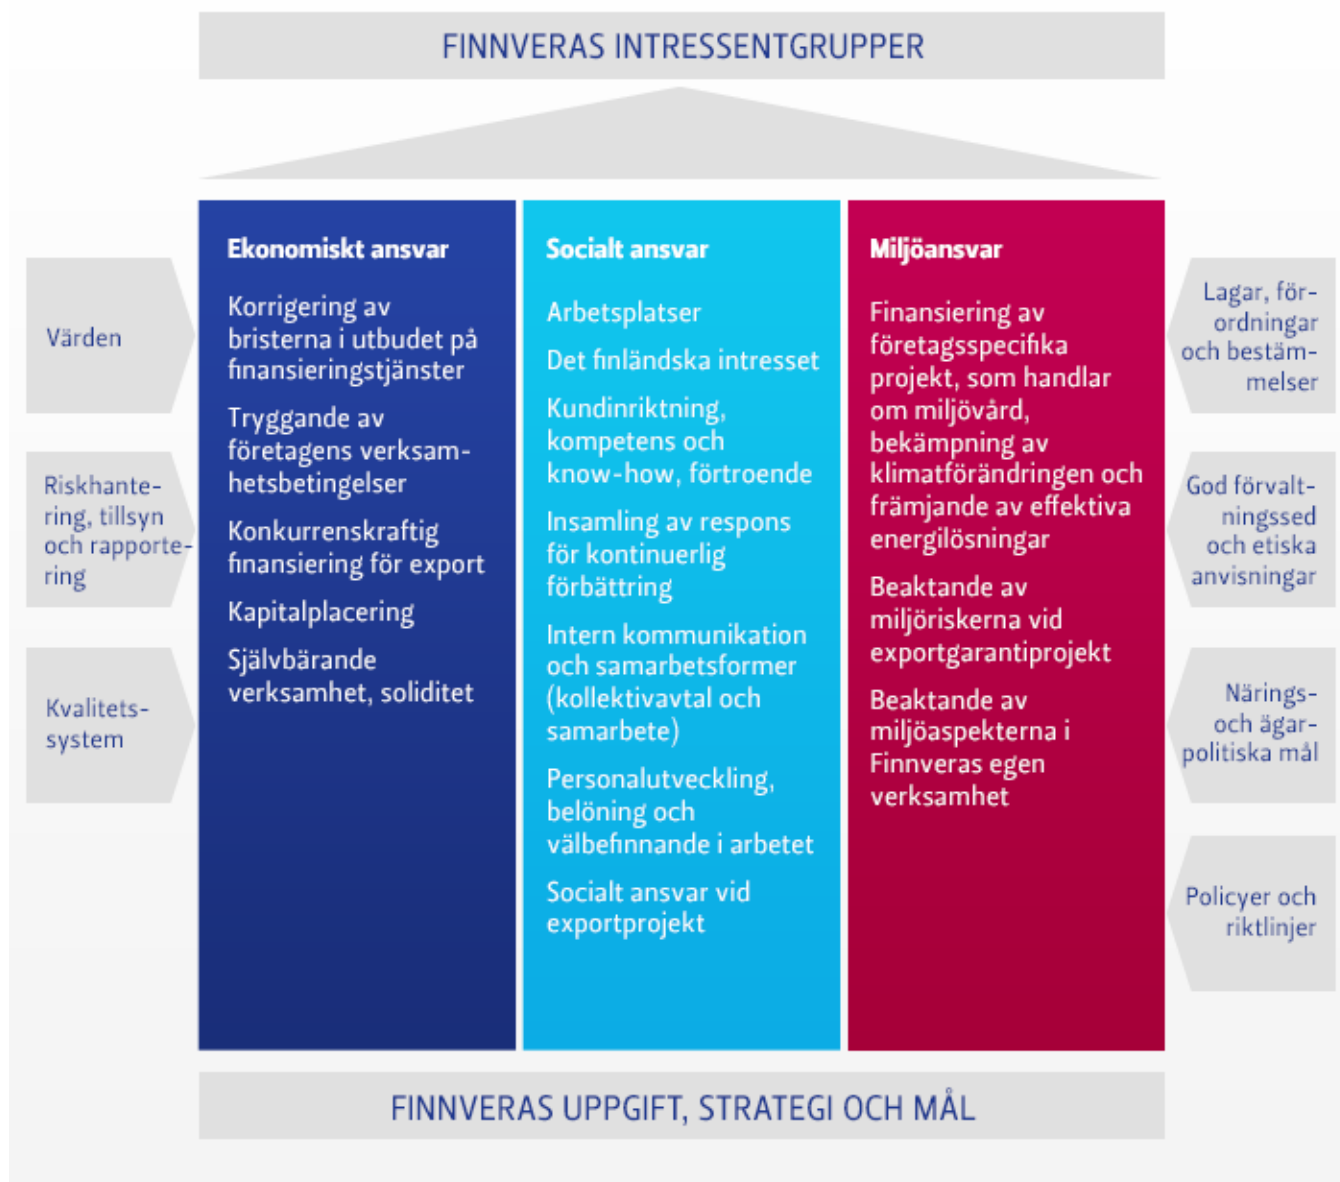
FINNVERAS INTRESSENTGRUPPER

Värden

Riskhantering, tillsyn och rapportering

Kvalitetssystem

Ekonomiskt ansvar

Korrigering av bristerna i utbudet på finansieringstjänster

Tryggande av företagens verksamhetsbetingelser

Konkurrenskraftig finansiering för export

Kapitalplacering

Självbärande verksamhet, soliditet

Socialt ansvar

Arbetsplatser

Det finländska intresset

Kundinriktning, kompetens och know-how, förtroende

Insamling av respons för kontinuerlig förbättring

Intern kommunikation och samarbetsformer (kollektivavtal och samarbete)

Personalutveckling, belöning och välbefinnande i arbetet

Socialt ansvar vid exportprojekt

Miljöansvar

Finansiering av företagsspecifika projekt, som handlar om miljövård, bekämpning av klimatförändringen och främjande av effektiva energilösningar

Beaktande av miljöriskerna vid exportgarantiprojekt

Beaktande av miljöaspekterna i Finnveras egen verksamhet

Lagar, förordningar och bestämmelser

God förvaltningssed och etiska anvisningar

Närings- och ägarpolitiska mål

Policyer och riktlinjer

FINNVERAS UPPGIFT, STRATEGI OCH MÅL